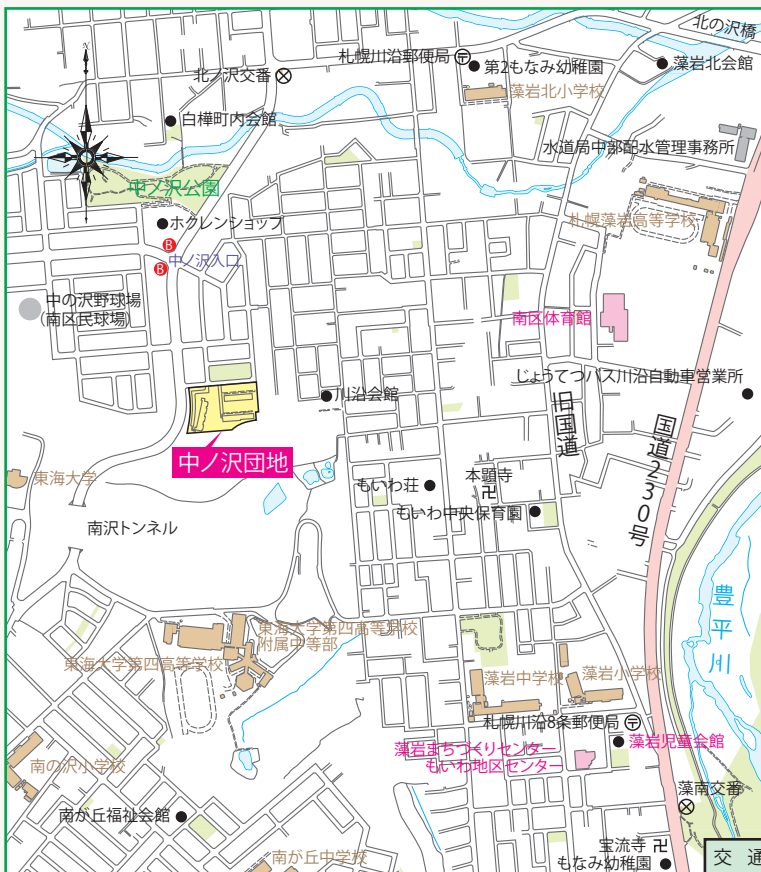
北の沢橋
札幌川沿郵便局
第2もなみ幼稚園
藻岩北会館
北ノ沢交番
藻岩北小学校
白樺町内会館
水道局中部配水管理事務所
中ノ沢公園
札幌藻岩高等学校
ホクレンショップ
中ノ沢入口
中の沢野球場
(南区民球場)
南区体育館
じょうてつバス川沿自動車営業所
川沿会館
旧国道
国道230号
中ノ沢団地
東海大学
本願寺
もいわ荘
もいわ中央保育園
南沢トンネル
豊平川
東海大学第四高等学校
附属中等部
東海大学第四高等学校
藻岩中学校
藻岩小学校
札幌川沿8条郵便局
藻岩まちづくりセンター
もいわ地区センター
藻岩児童会館
南の沢小学校
藻南交番
南が丘福祉会館
宝流寺
もなみ幼稚園
南が丘中学校
交通